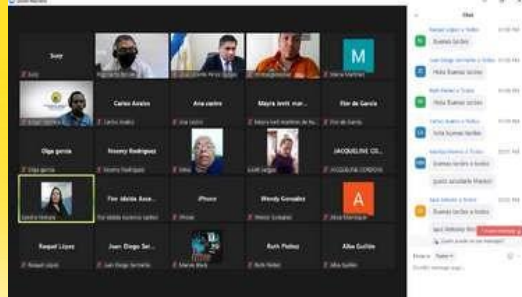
Susy

M

Carlos Araiza

Ana castro

Mayra Ivett mar...

Flor de Garcia

Olga garcia

Yesenia Rodriguez

JACQUELINE CO...

Flor Idalida Asce...

iPhone

Wendy Gonzalez

A

Raquel López

Juan Diego Ser...

Ruth Pelaez

Alba Guillén

Chat

Buenas tardes

Hola Buenas tardes

Hola Buenas tardes

hola buenas tardes

Buenas tardes a todos

Buenas tardes a todos

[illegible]